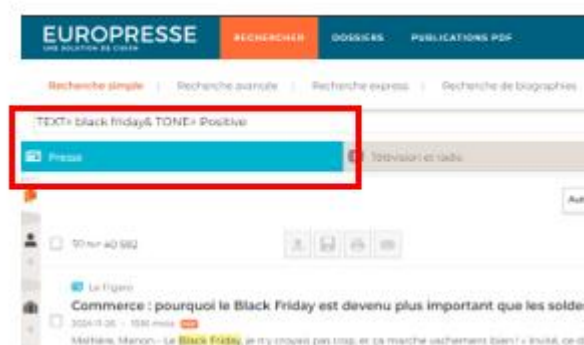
EUROPRESSE
UNE SOLUTION DE CISION

RECHERCHER DOSSIERS PUBLICATIONS PDF

Recherche simple | Recherche avancée | Recherche express | Recherche de biographies

TEXT= black friday& TONE= Positive

Presse

Télévision et radio

Aut

10 sur 40 982

Le Figaro

Commerce : pourquoi le Black Friday est devenu plus important que les solde

2024-11-26 · 1556 mots

Mathieu, Manon - Le Black Friday, je n'y croyais pas trop, et ça marche vachement bien ! » Invité, ce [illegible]